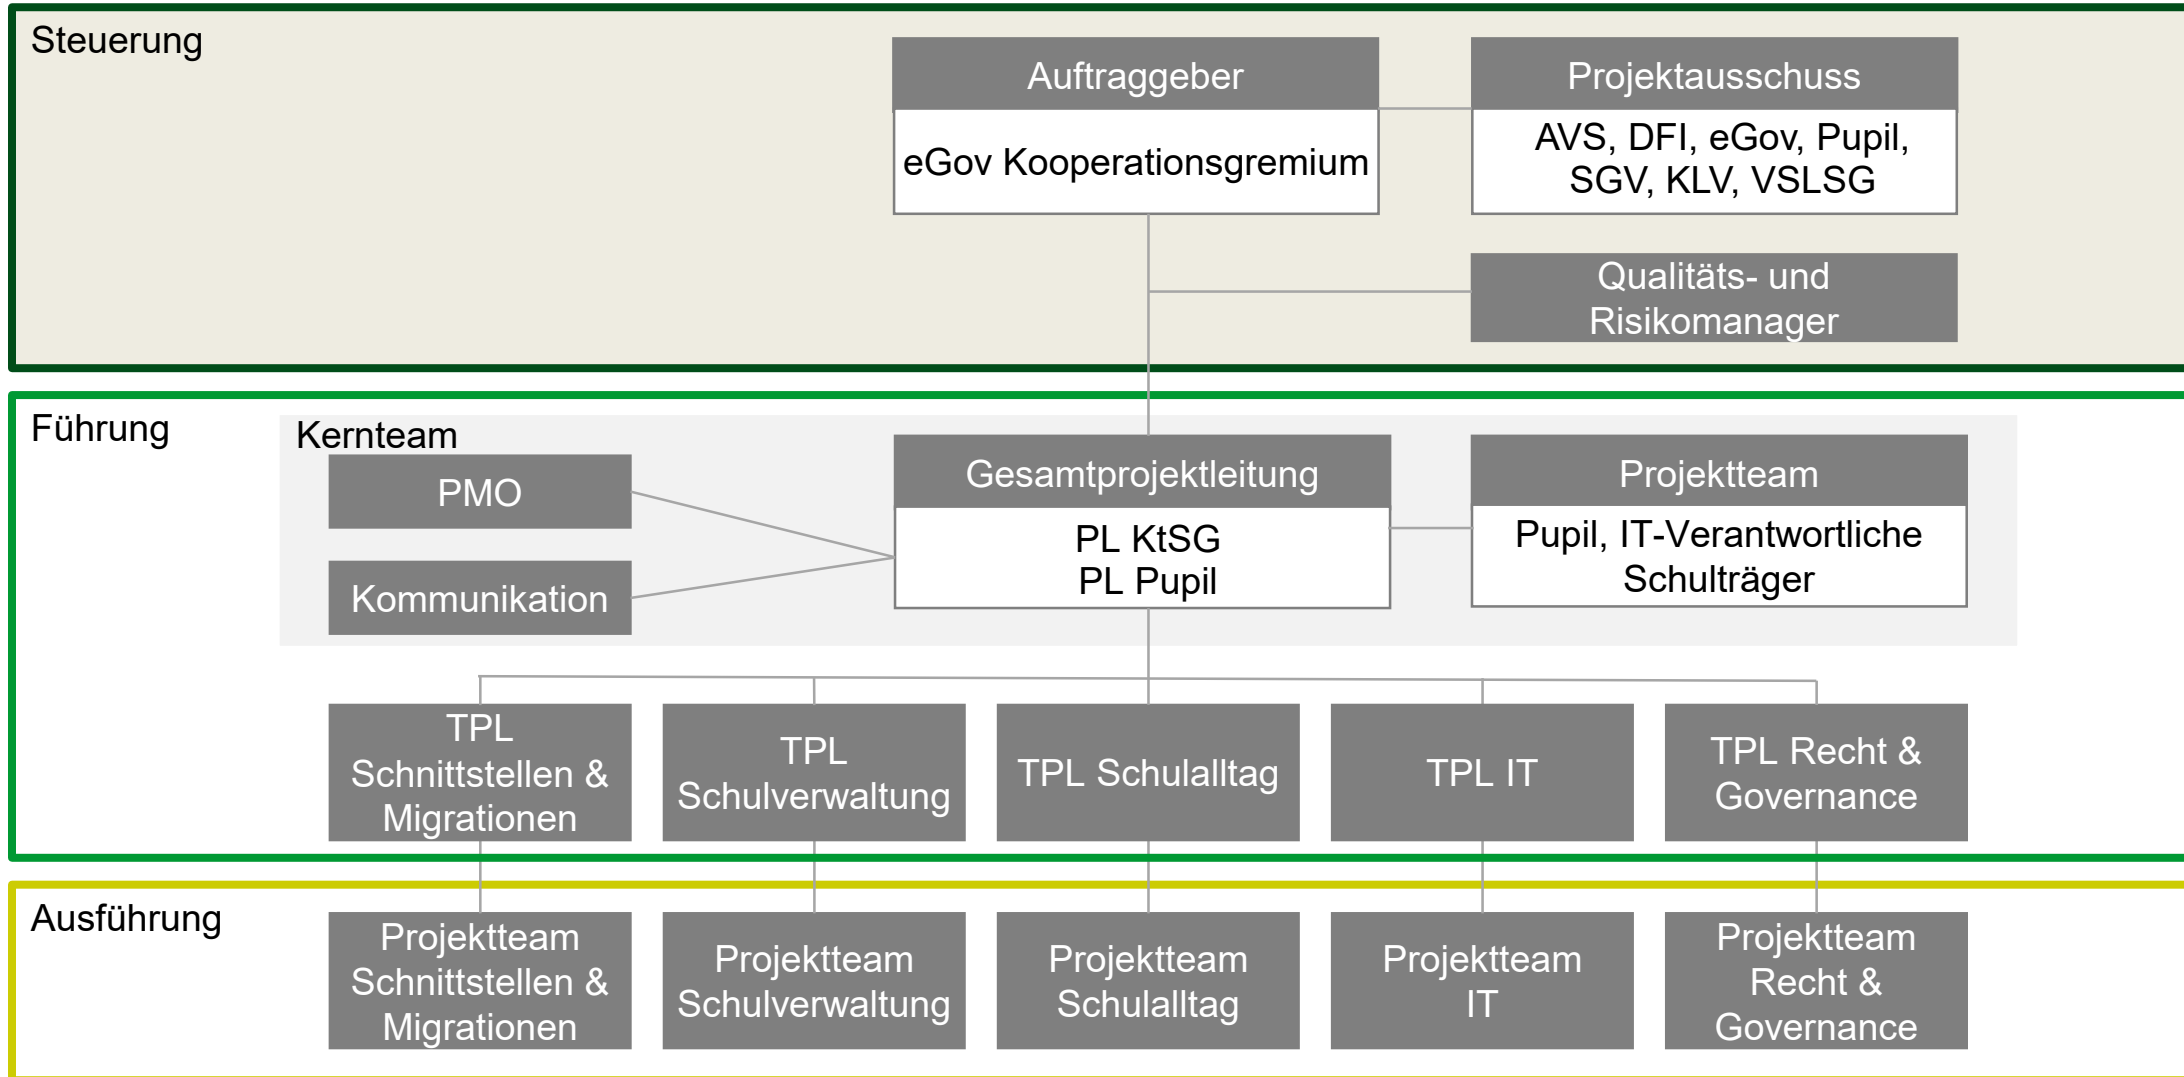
Steuerung

Auftraggeber

eGov Kooperationsgremium

Projektausschuss

AVS, DFI, eGov, Pupil, SGV, KLV, VSLSG

Qualitäts- und Risikomanager

Führung

Kernteam

PMO

Kommunikation

Gesamtprojektleitung

PL KtSG
PL Pupil

Projektteam

Pupil, IT-Verantwortliche Schulträger

TPL Schnittstellen & Migrationen

TPL Schulverwaltung

TPL Schulalltag

TPL IT

TPL Recht & Governance

Ausführung

Projektteam Schnittstellen & Migrationen

Projektteam Schulverwaltung

Projektteam Schulalltag

Projektteam IT

Projektteam Recht & Governance